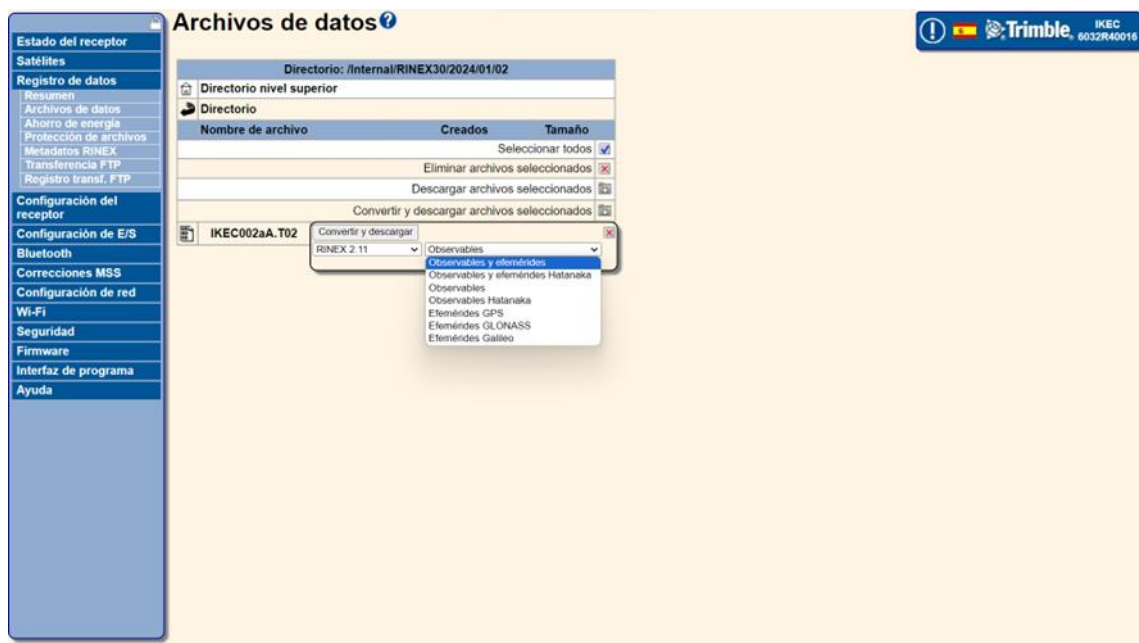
Estado del receptor
Satélites
Registro de datos
Resumen
Archivos de datos
Ahorro de energía
Protección de archivos
Metadatos RINEX
Transferencia FTP
Registro transf. FTP
Configuración del receptor
Configuración de E/S
Bluetooth
Correcciones MSS
Configuración de red
Wi-Fi
Seguridad
Firmware
Interfaz de programa
Ayuda

Archivos de datos

Trimble. IKEC 6032R40016

Directorio: /Internal/RINEX30/2024/01/02
Directorio nivel superior
Directorio

| Nombre de archivo | Creados | Tamaño |
|---|---|---|
| Seleccionar todos | | |
| Eliminar archivos seleccionados | | |
| Descargar archivos seleccionados | | |
| Convertir y descargar archivos seleccionados | | |

IKEC002aA.T02
Convertir y descargar
RINEX 2.11
Observables
Observables y efemérides
Observables y efemérides Hatanaka
Observables
Observables Hatanaka
Efemérides GPS
Efemérides GLONASS
Efemérides Galileo